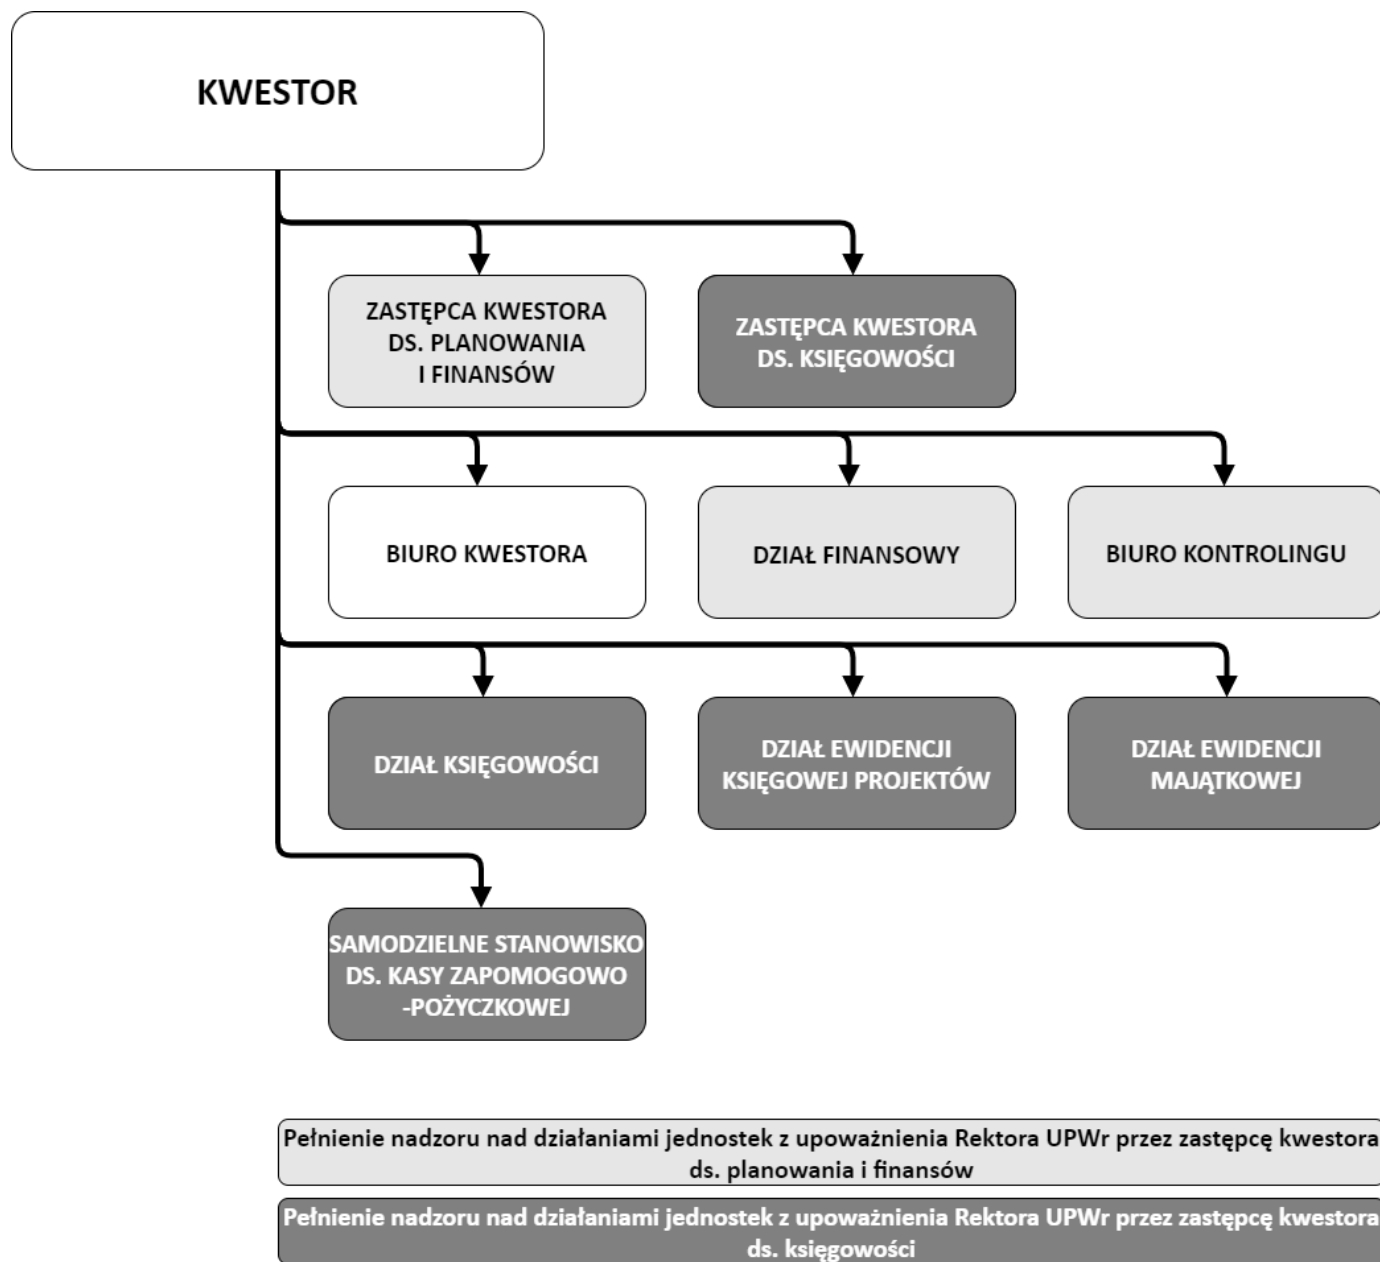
KWESTOR

ZASTĘPCA KWESTORA DS. PLANOWANIA I FINANSÓW

ZASTĘPCA KWESTORA DS. KSIĘGOWOŚCI

BIURO KWESTORA

DZIAŁ FINANSOWY

BIURO KONTROLINGU

DZIAŁ KSIĘGOWOŚCI

DZIAŁ EWIDENCJI KSIĘGOWEJ PROJEKTÓW

DZIAŁ EWIDENCJI MAJĄTKOWEJ

SAMODZIELNE STANOWISKO DS. KASY ZAPOMOGOWO -POŻYCZKOWEJ

Pełnienie nadzoru nad działaniami jednostek z upoważnienia Rektora UPWr przez zastępcę kwestora ds. planowania i finansów

Pełnienie nadzoru nad działaniami jednostek z upoważnienia Rektora UPWr przez zastępcę kwestora ds. księgowości